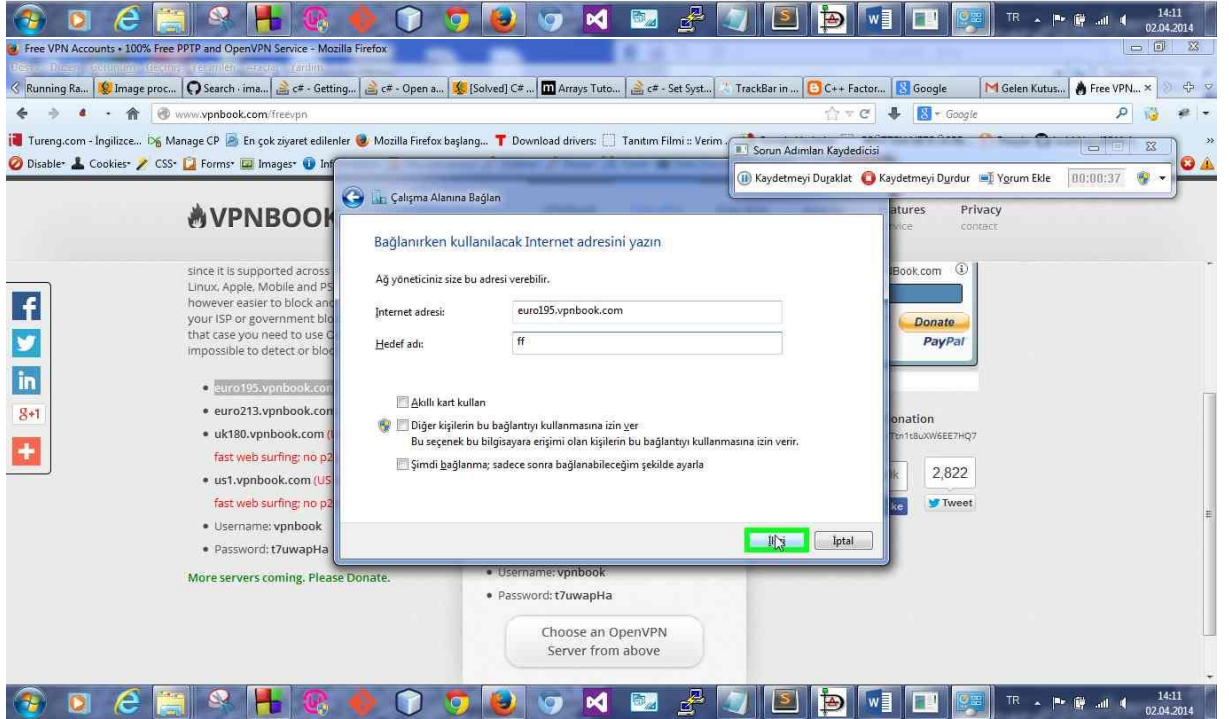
TR 14:11 02.04.2014

Free VPN Accounts • 100% Free PPTP and OpenVPN Service - Mozilla Firefox

Running Ra... | Image proc... | Search · ima... | c# - Getting... | c# - Open a... | [Solved] C# ... | Arrays Tuto... | c# - Set Syst... | TrackBar in ... | C++ Factor... | Google | Gelen Kutus... | Free VPN... ×

www.vpnbook.com/freevpn

Google

Tureng.com - İngilizce... | Manage CP | En çok ziyaret edilenler | Mozilla Firefox başlang... | Download drivers: | Tanıtım Filmi :: Verim ...

Disable · Cookies · CSS · Forms · Images · Inf

Sorun Adımları Kaydedicisi

Kaydetmeyi Duraklat | Kaydetmeyi Durdur | Yorum Ekle | 00:00:37

VPNBOOK

atures | Privacy
vice | contact

since it is supported across Linux, Apple, Mobile and PS however easier to block and your ISP or government blo that case you need to use O impossible to detect or bloc

• euro195.vpnbook.com
• euro213.vpnbook.com
• uk180.vpnbook.com (
fast web surfing: no p2
• us1.vpnbook.com (US
fast web surfing: no p2
• Username: vpnbook
• Password: t7uwapHa

More servers coming. Please Donate.

Book.com

Donate
PayPal

onation
Ttn1tBuXW6EE7HQ7

2,822
Tweet

• Username: vpnbook
• Password: t7uwapHa

Choose an OpenVPN Server from above

Çalışma Alanına Bağlan

Bağlanırken kullanılacak Internet adresini yazın

Ağ yöneticiniz size bu adresi verebilir.

Internet adresi: euro195.vpnbook.com

Hedef adı: ff

Akıllı kart kullan

Diğer kişilerin bu bağlantıyı kullanmasına izin ver
Bu seçenek bu bilgisayara erişimi olan kişilerin bu bağlantıyı kullanmasına izin verir.

Şimdi bağlanma; sadece sonra bağlanabileceğim şekilde ayarla

İleri | İptal

TR 14:11 02.04.2014